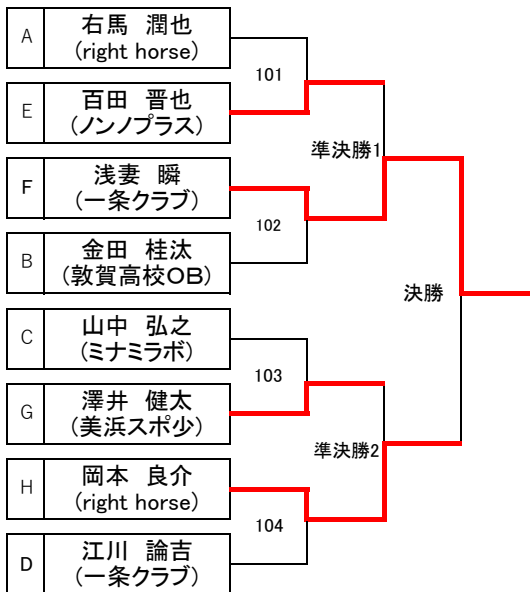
A
右馬　潤也
(right horse)

E
百田　晋也
(ノンノプラス)

F
浅妻　瞬
(一条クラブ)

B
金田　桂汰
(敦賀高校OB)

C
山中　弘之
(ミナミラボ)

G
澤井　健太
(美浜スポ少)

H
岡本　良介
(right horse)

D
江川　諭吉
(一条クラブ)

101

102

103

104

準決勝1

準決勝2

決勝